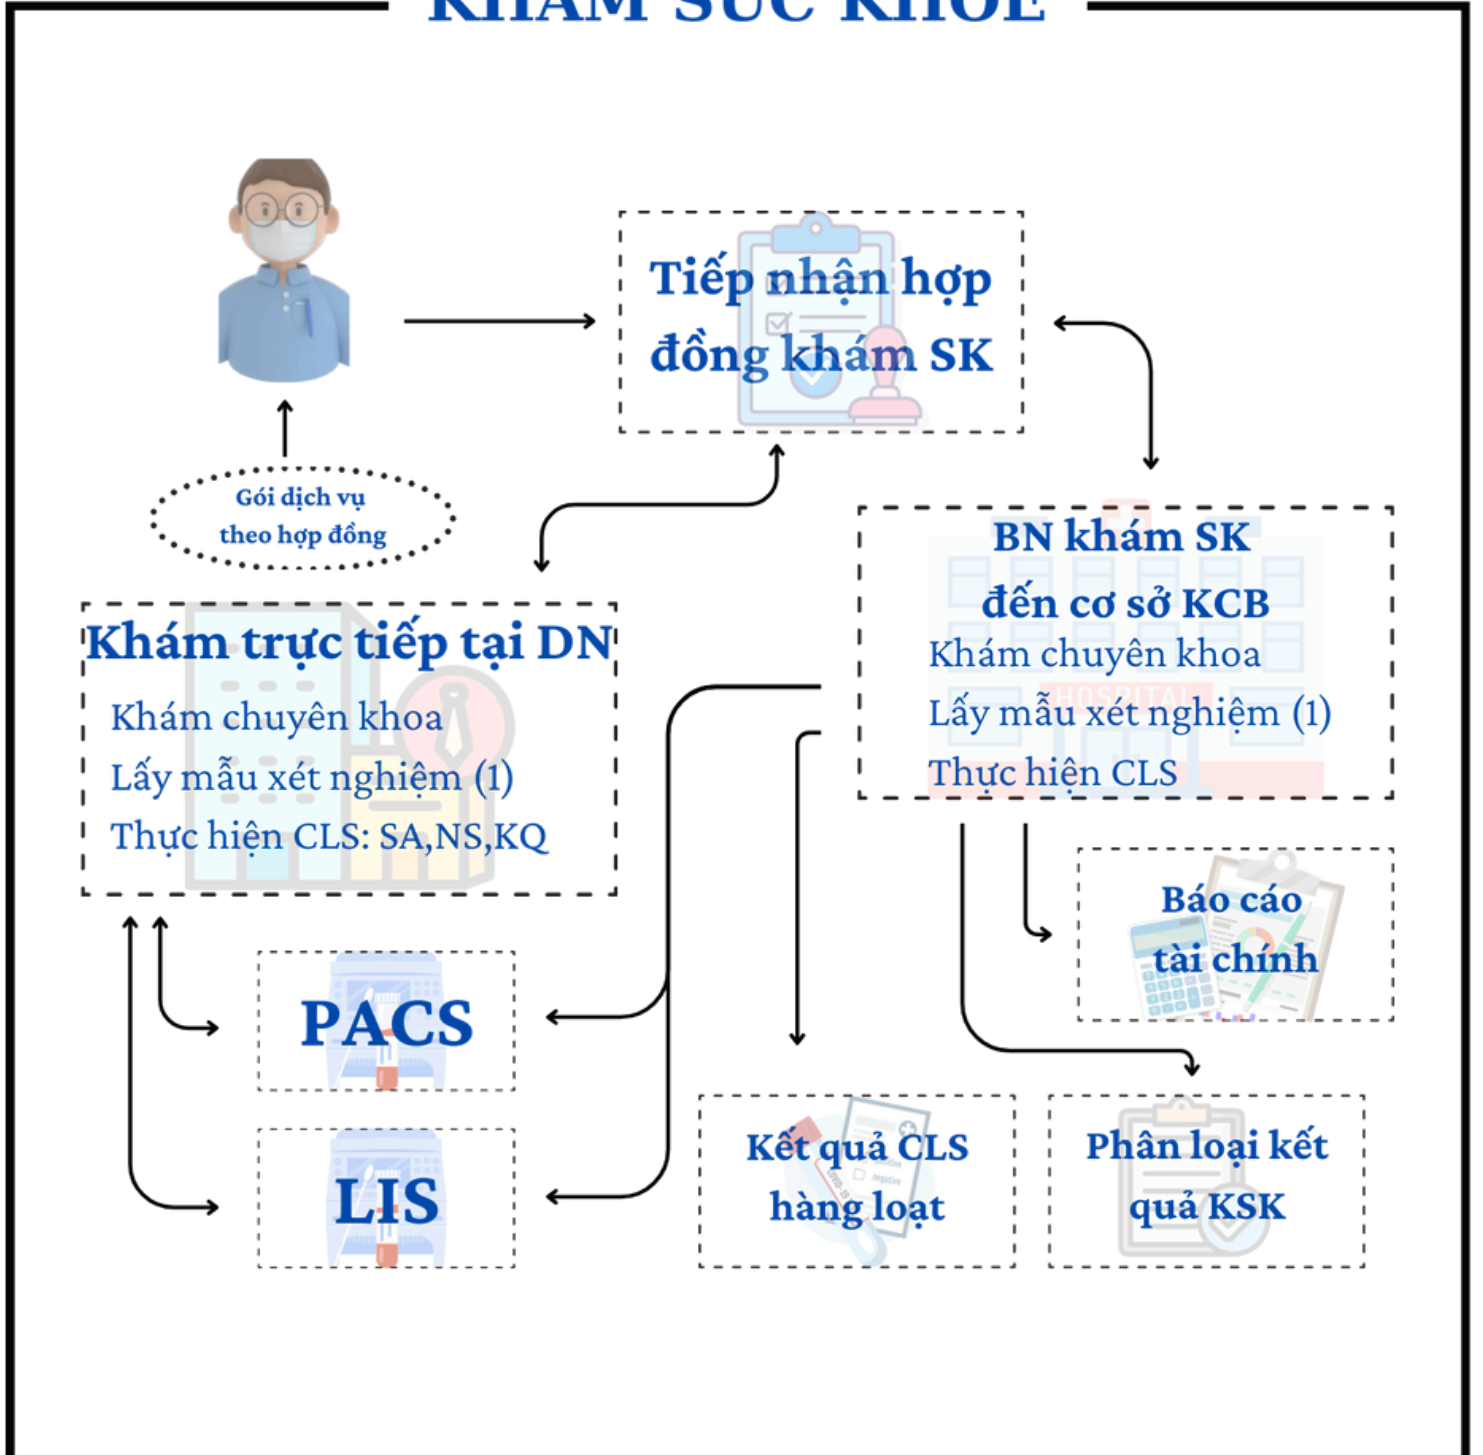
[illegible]

Tiếp nhận hợp đồng khám SK

Gói dịch vụ theo hợp đồng

BN khám SK đến cơ sở KCB
Khám chuyên khoa
Lấy mẫu xét nghiệm (1)
Thực hiện CLS

Khám trực tiếp tại DN
Khám chuyên khoa
Lấy mẫu xét nghiệm (1)
Thực hiện CLS: SA,NS,KQ

Báo cáo tài chính

PACS

LIS

Kết quả CLS hàng loạt

Phân loại kết quả KSK